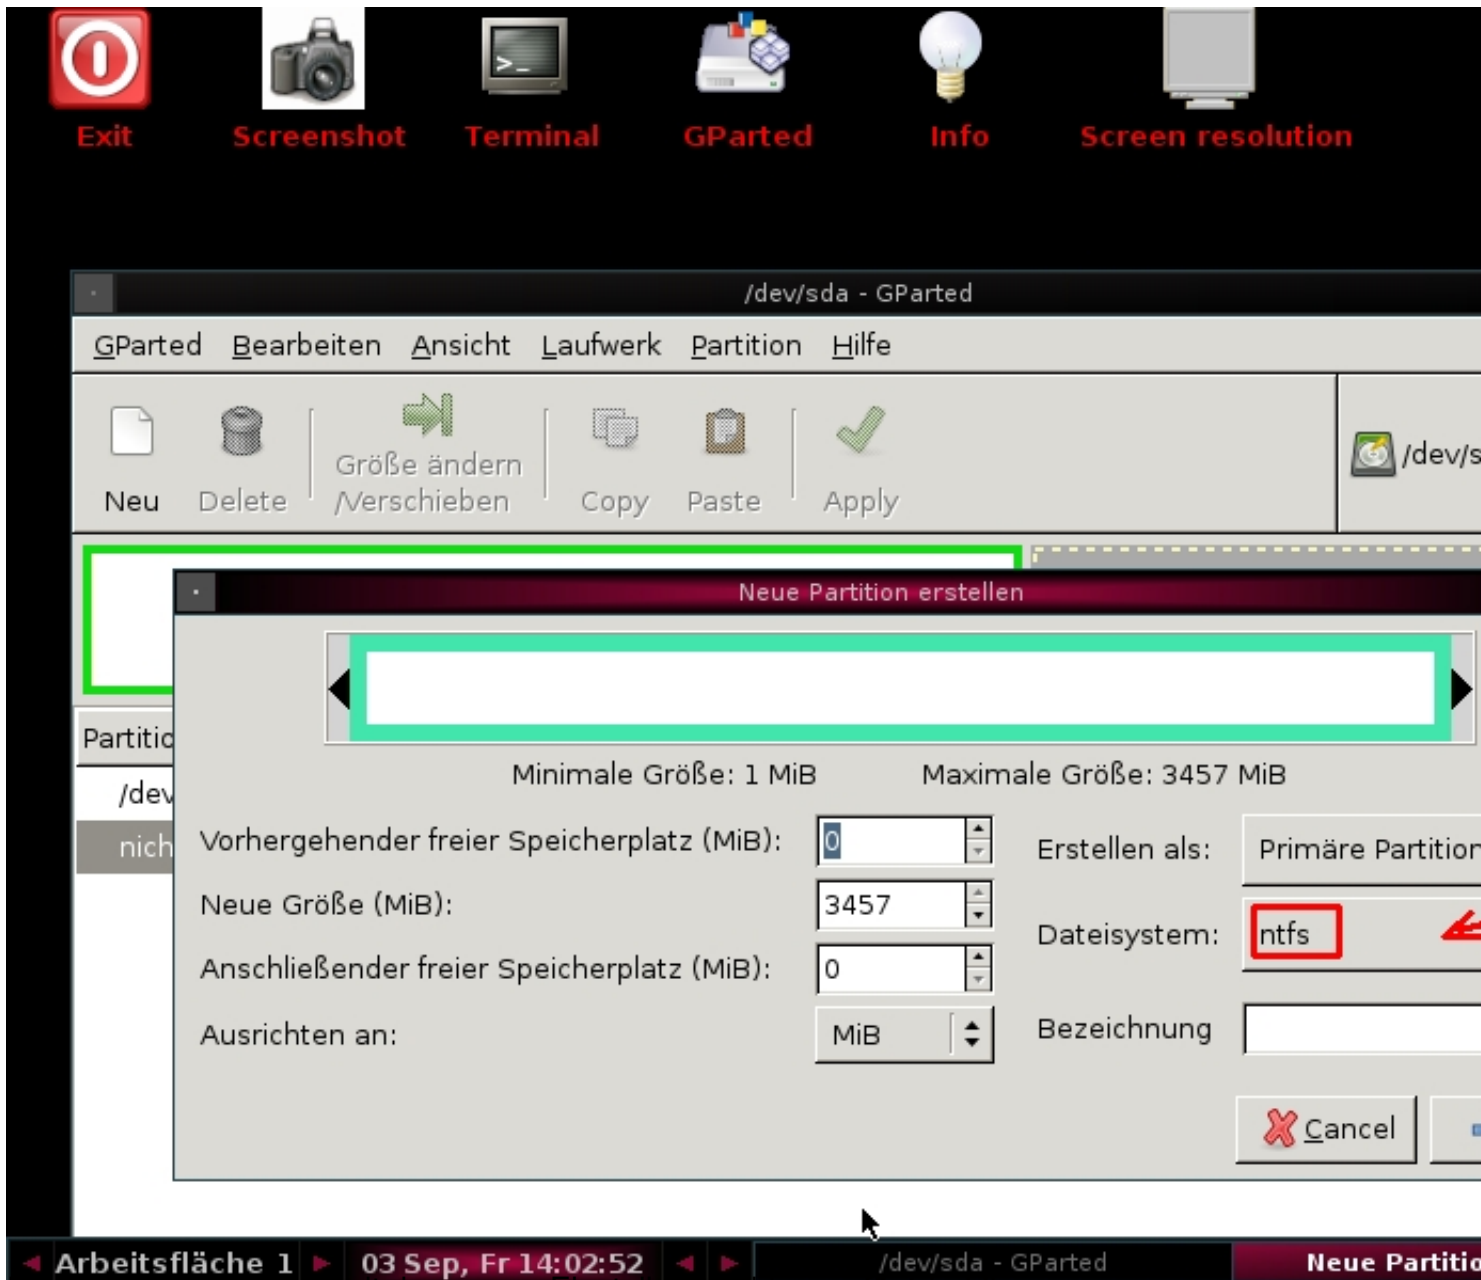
Exit Screenshot Terminal GParted Info Screen resolution

/dev/sda - GParted

GParted Bearbeiten Ansicht Laufwerk Partition Hilfe

Neu Delete Größe ändern /Verschieben Copy Paste Apply

/dev/s

Partitio
/dev
nich

Neue Partition erstellen

Minimale Größe: 1 MiB Maximale Größe: 3457 MiB

Vorhergehender freier Speicherplatz (MiB): 0
Neue Größe (MiB): 3457
Anschließender freier Speicherplatz (MiB): 0
Ausrichten an: MiB

Erstellen als: Primäre Partition
Dateisystem: ntfs
Bezeichnung

Cancel

Arbeitsfläche 1 03 Sep, Fr 14:02:52 /dev/sda - GParted Neue Partitio